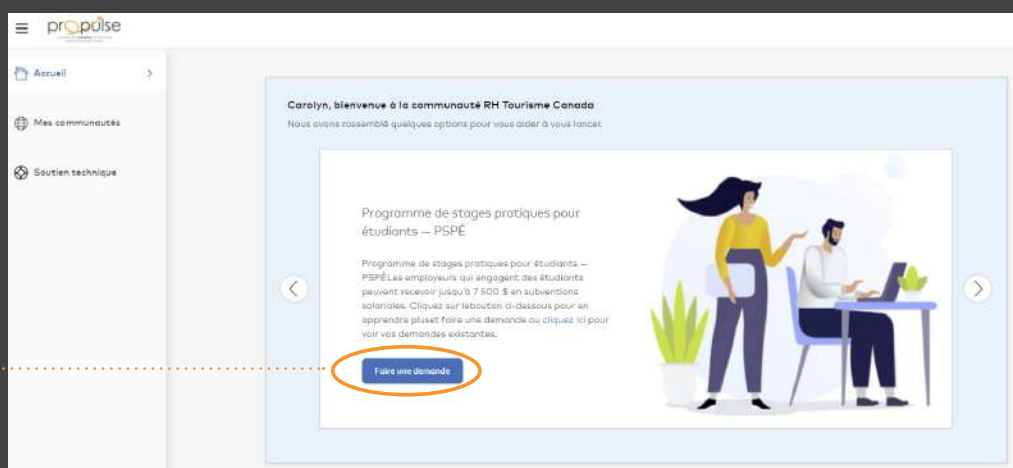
propulse

Accueil

Mes communautés

Soutien technique

Carolyn, bienvenue à la communauté RH Tourisme Canada

Nous avons rassemblé quelques options pour vous aider à vous lancer.

Programme de stages pratiques pour étudiants — PSPÉ

Programme de stages pratiques pour étudiants — PSPÉ Les employeurs qui engagent des étudiants peuvent recevoir jusqu'à 7 500 $ en subventions salariales. Cliquez sur lebouton ci-dessous pour en apprendre pluset faire une demande ou cliquez ici pour voir vos demandes existantes.

Faire une demande